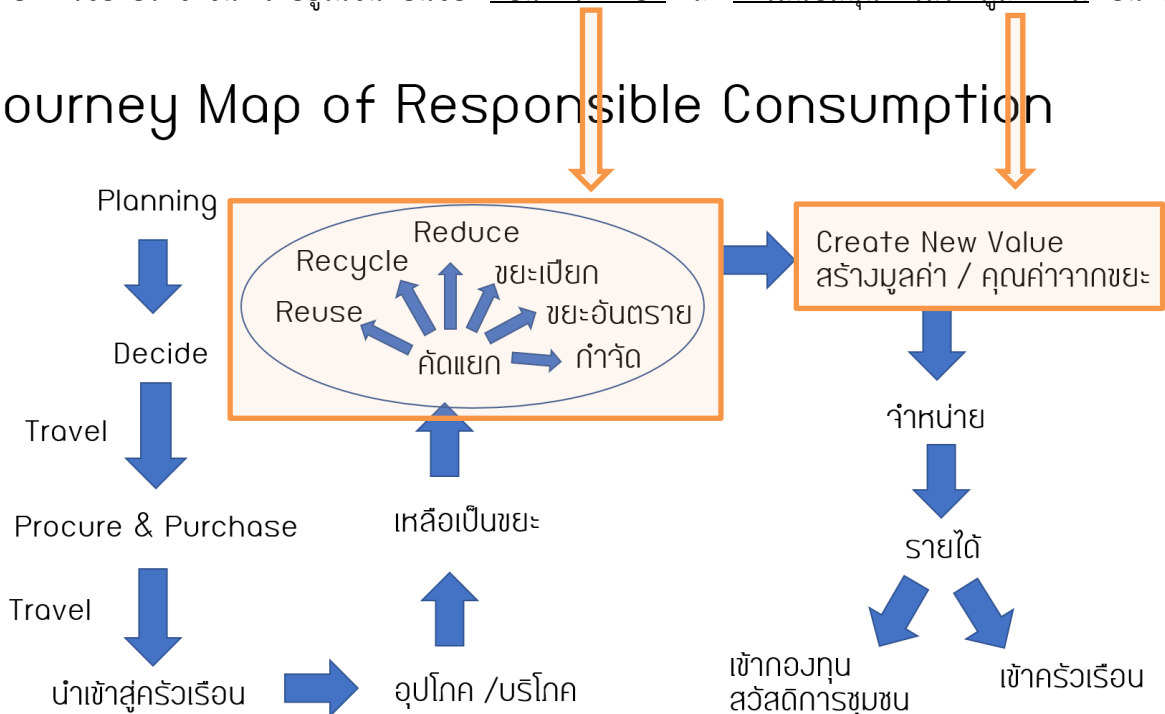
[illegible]

ourney Map of Responsible Consumption

Planning

Decide

Travel

Procure & Purchase

Travel

นำเข้าสู่ครัวเรือน

อุปโภค /บริโภค

เหลือเป็นขยะ

Reduce

Recycle

ขยะเปียก

Reuse

ขยะอันตราย

คัดแยก

กำจัด

Create New Value
สร้างมูลค่า / คุณค่าจากขยะ

จำหน่าย

รายได้

เข้ากองทุนสวัสดิการชุมชน

เข้าครัวเรือน